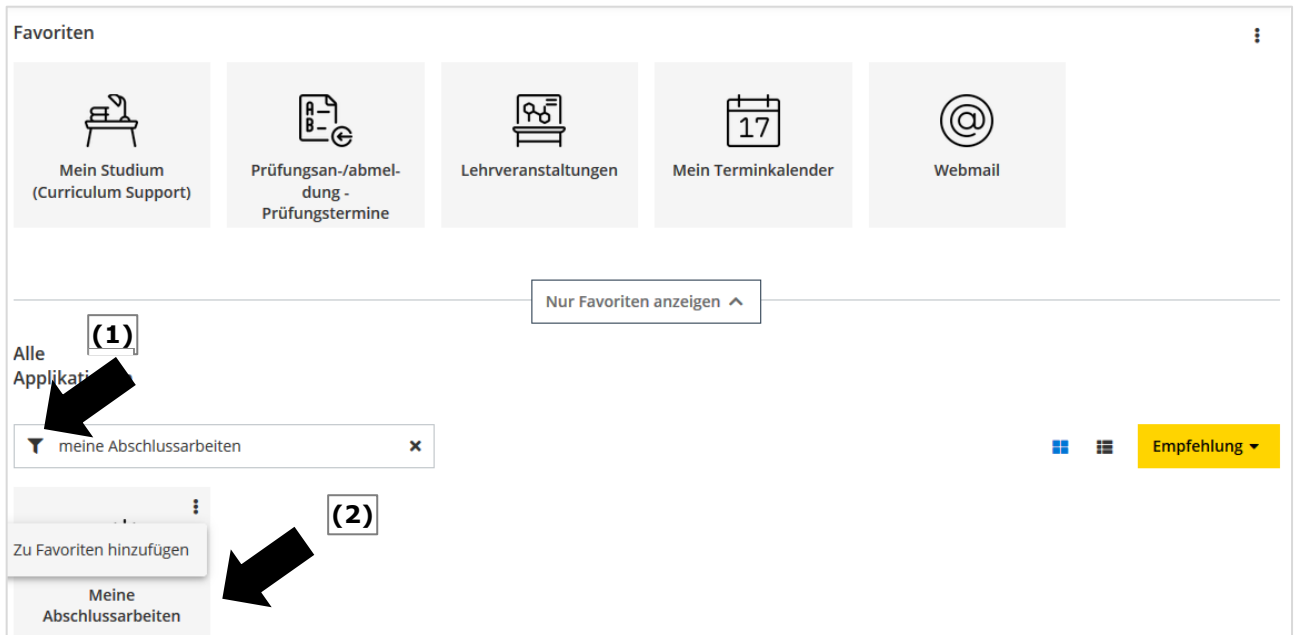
Favoriten

Mein Studium (Curriculum Support)

Prüfungsan-/abmeldung - Prüfungstermine

Lehrveranstaltungen

17

Mein Terminkalender

Webmail

Nur Favoriten anzeigen

(1)

Alle Applikati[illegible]

meine Abschlussarbeiten

Empfehlung

(2)

Zu Favoriten hinzufügen

Meine Abschlussarbeiten